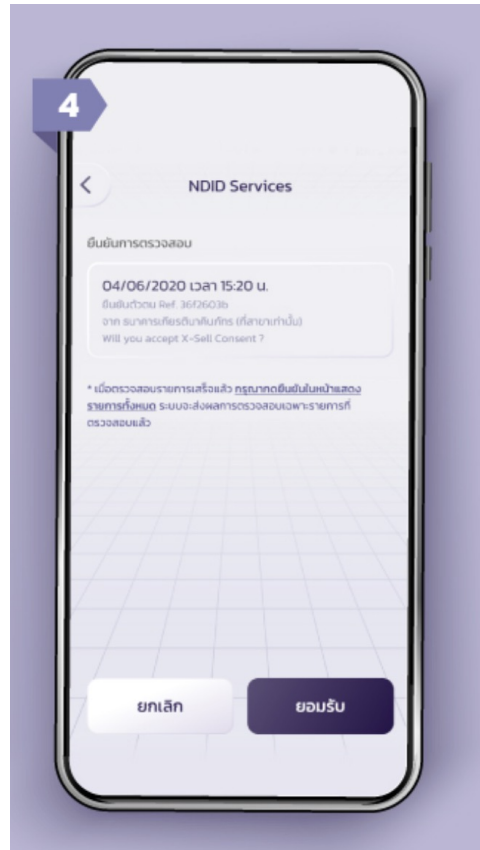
4

NDID Services

ยืนยันการตรวจสอบ

04/06/2020 เวลา 15:20 น.
ยืนยันตัวตน Ref. 36f2603b
จาก ธนาคารเกียรตินาคินภัทร (ที่สาขาเท่านั้น)
Will you accept X-Sell Consent ?

* เมื่อตรวจสอบรายการเสร็จแล้ว กรุณากดยืนยันในหน้าแสดงรายการทั้งหมด ระบบจะส่งผลการตรวจสอบเฉพาะรายการที่ตรวจสอบแล้ว

ยกเลิก

ยอมรับ